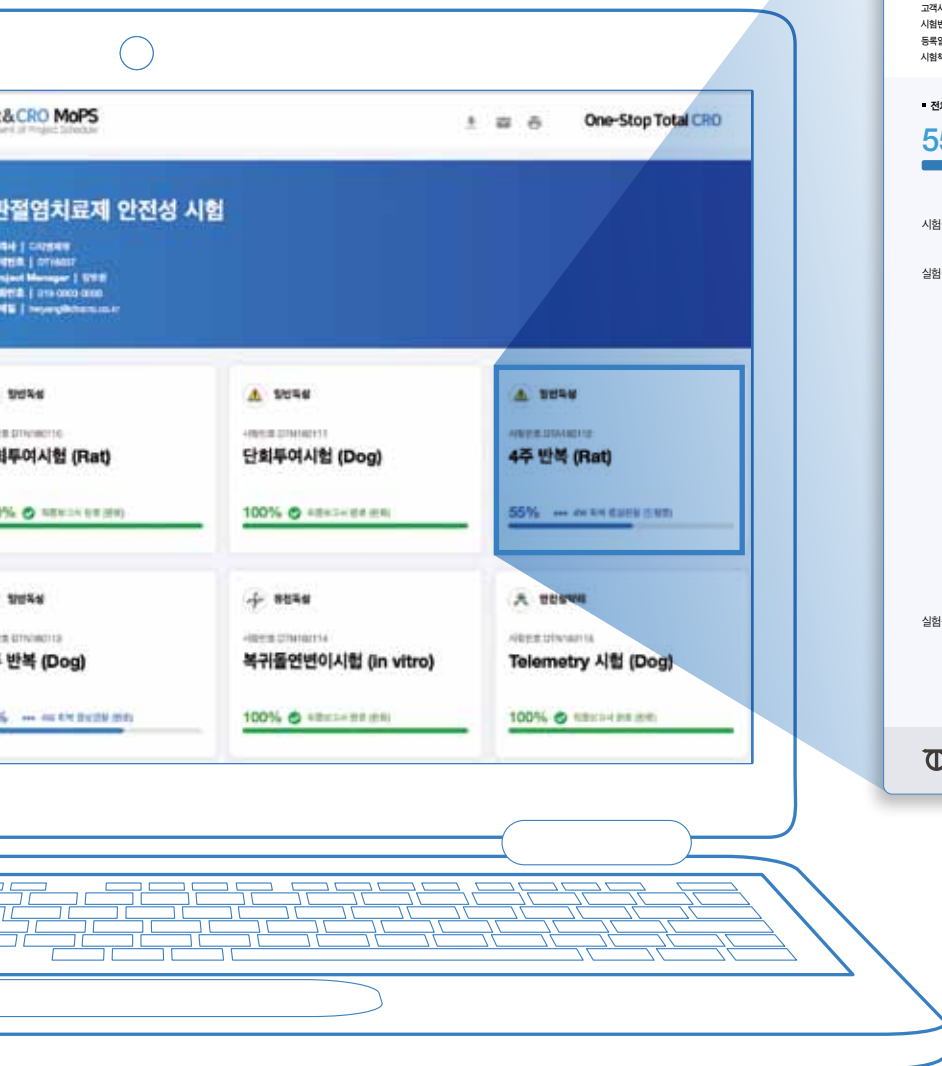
고객사
시험번
등록일
시험책

&CRO MoPS
ent of Project Scheduler

One-Stop Total CRO

관절염치료제 안전성 시험

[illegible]

일반독성
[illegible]
회투여시험 (Rat)
0% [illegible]

일반독성
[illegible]
단회투여시험 (Dog)
100% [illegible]

일반독성
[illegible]
4주 반복 (Rat)
55% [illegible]

일반독성
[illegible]
주 반복 (Dog)
% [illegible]

유전독성
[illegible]
복귀돌연변이시험 (in vitro)
100% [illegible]

안전성약리
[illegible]
Telemetry 시험 (Dog)
100% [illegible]

▪ 전
55

시험

실험

실험